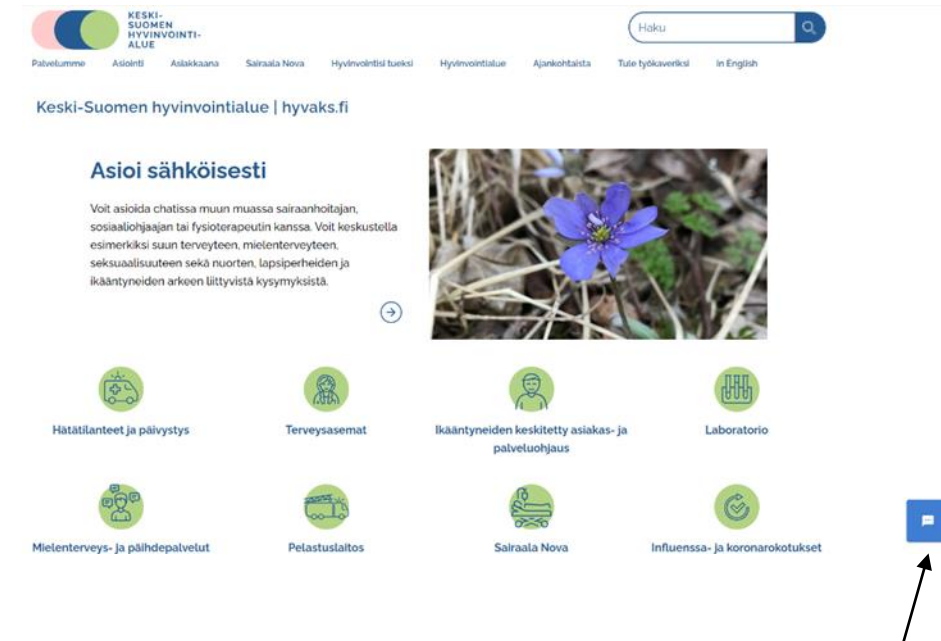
KESKI-SUOMEN HYVINVOINTIALUE

Haku

Palvelumme Asiointi Asiakkaana Sairaala Nova Hyvinvointisi tueksi Hyvinvointialue Ajankohtaista Tule työkaveriksi In English

Keski-Suomen hyvinvointialue | hyvaks.fi

Asioi sähköisesti

Voit asioida chatissa muun muassa sairaanhoitajan, sosiaaliohjaajan tai fysioterapeutin kanssa. Voit keskustella esimerkiksi suun terveyteen, mielenterveyteen, seksuaalisuuteen sekä nuorten, lapsiperheiden ja ikääntyneiden arkeen liittyvistä kysymyksistä.

Hätätilanteet ja päivystys

Terveysasemat

Ikääntyneiden keskitetty asiakas- ja palveluohjaus

Laboratorio

Mielenterveys- ja päihdepalvelut

Pelastuslaitos

Sairaala Nova

Influenssa- ja koronarokotukset